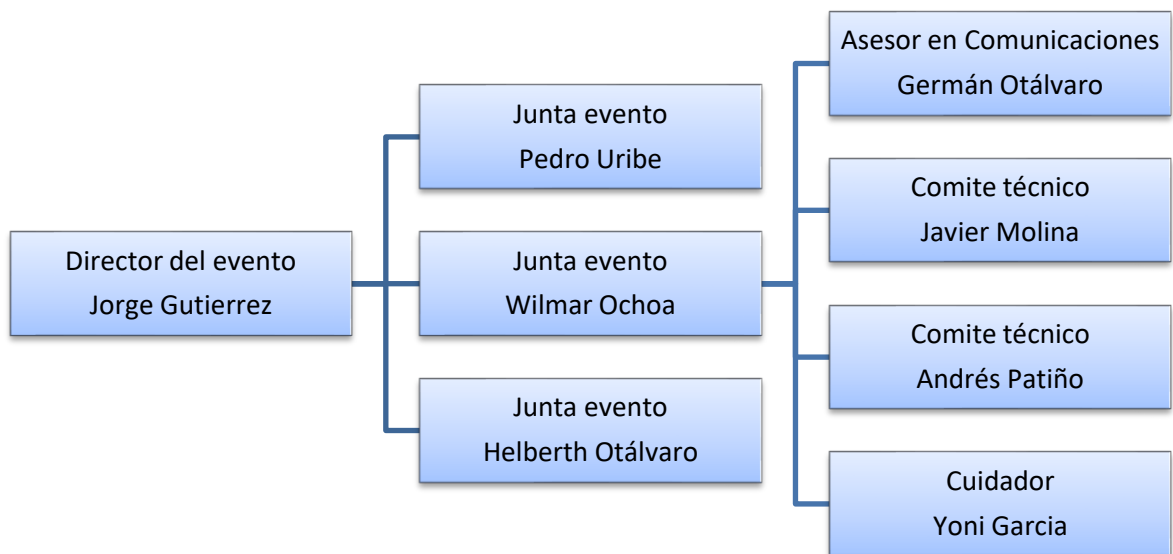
Director del evento
Jorge Gutierrez

Junta evento
Pedro Uribe

Junta evento
Wilmar Ochoa

Junta evento
Helberth Otálvaro

Asesor en Comunicaciones
Germán Otálvaro

Comite técnico
Javier Molina

Comite técnico
Andrés Patiño

Cuidador
Yoni Garcia